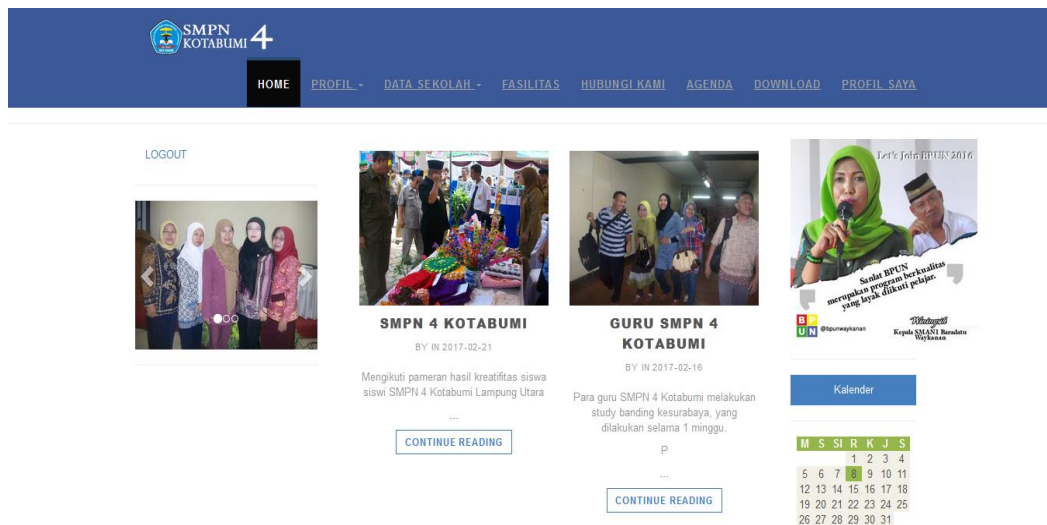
SMPN KOTABUMI 4

HOME PROFIL ▾ DATA SEKOLAH ▾ FASILITAS HUBUNGI KAMI AGENDA DOWNLOAD PROFIL SAYA

LOGOUT

SMPN 4 KOTABUMI

BY IN 2017-02-21

Mengikuti pameran hasil kreatifitas siswa siswi SMPN 4 Kotabumi Lampung Utara

...

CONTINUE READING

GURU SMPN 4 KOTABUMI

BY IN 2017-02-16

Para guru SMPN 4 Kotabumi melakukan study banding kesurabaya, yang dilakukan selama 1 minggu.

P

...

CONTINUE READING

Let's Join BPUN 2016

Saalat BPUN merupakan program berkualitas yang layak diikuti pelajar.

BPUN @bpunwaykanan

Kepala SMAN1 Baradatu Waykanan

Kalender

| M | S | SI | R | K | J | S |
|---|---|---|---|---|---|---|
| | | | 1 | 2 | 3 | 4 |
| 5 | 6 | 7 | 8 | 9 | 10 | 11 |
| 12 | 13 | 14 | 15 | 16 | 17 | 18 |
| 19 | 20 | 21 | 22 | 23 | 24 | 25 |
| 26 | 27 | 28 | 29 | 30 | 31 | |